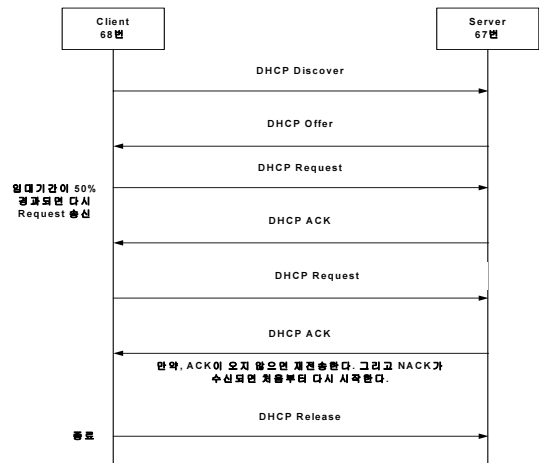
Client
68번

Server
67번

DHCP Discover

DHCP Offer

DHCP Request

임대기간이 50% 경과되면 다시 Request 송신

DHCP ACK

DHCP Request

DHCP ACK

만약, ACK이 오지 않으면 재전송한다. 그리고 NACK가 수신되면 처음부터 다시 시작한다.

DHCP Release

종료